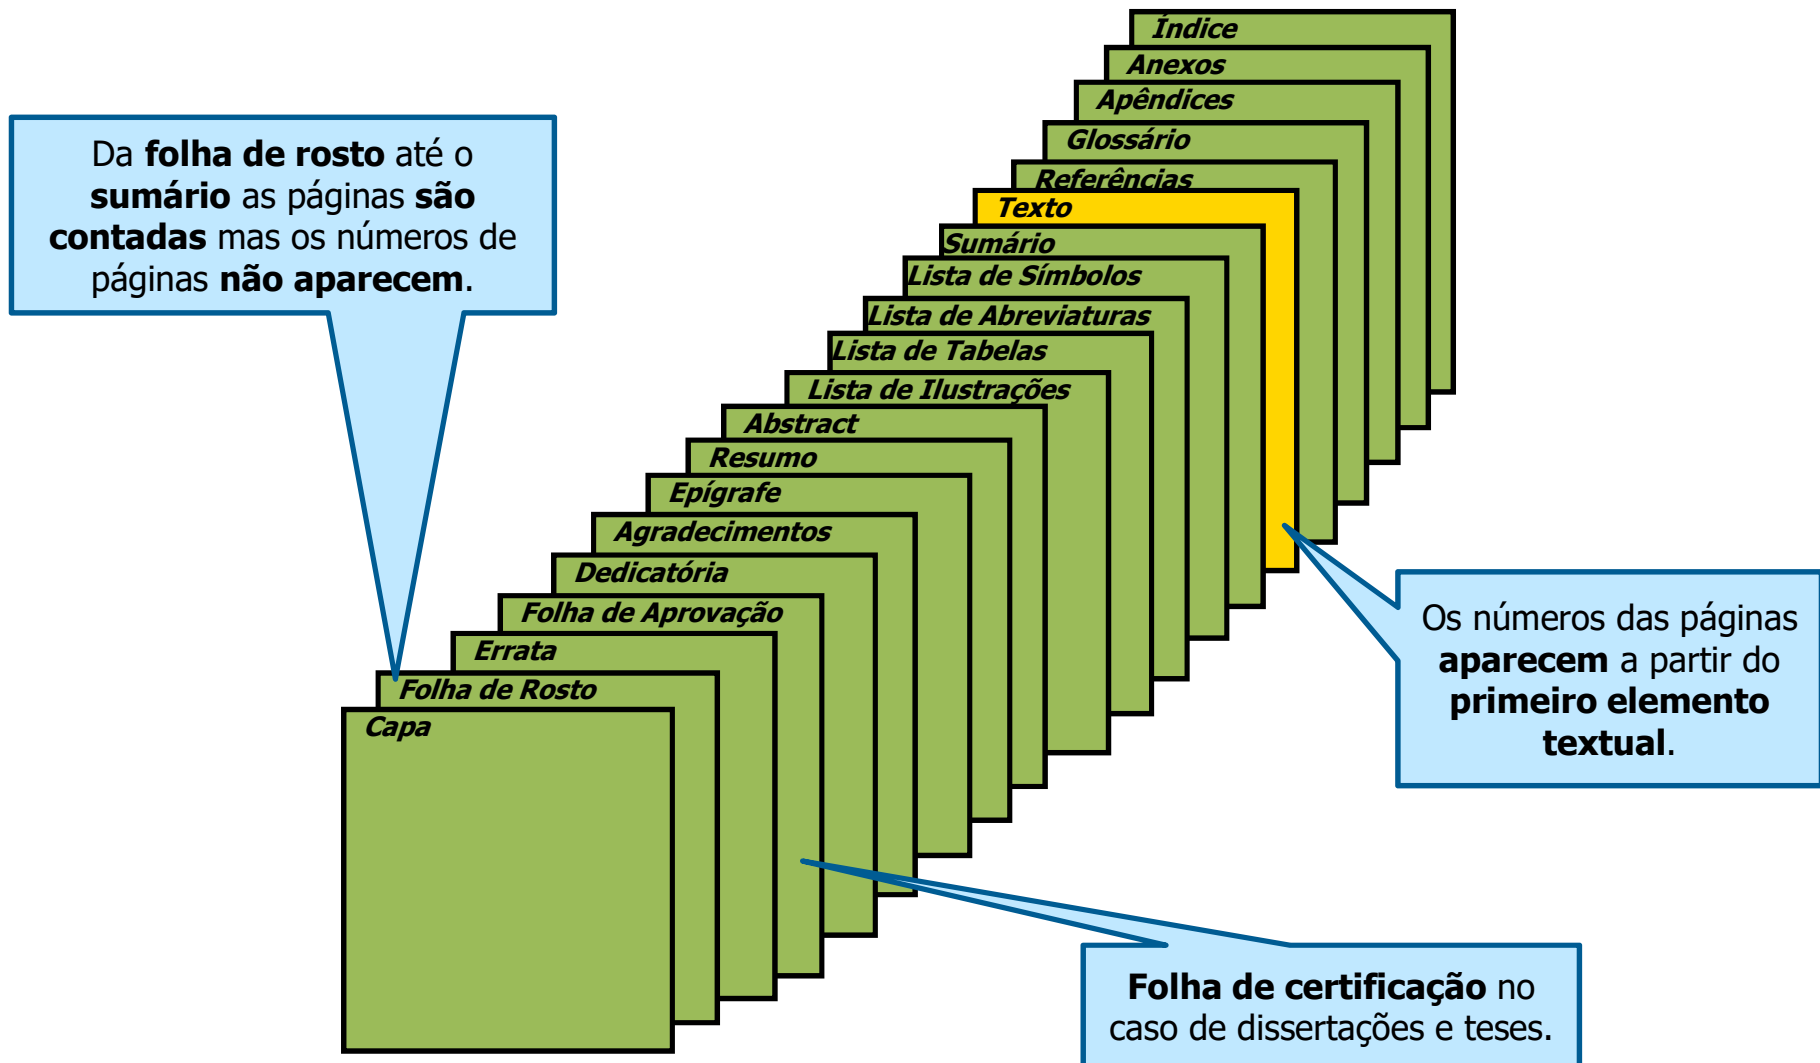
Da **folha de rosto** até o **sumário** as páginas **são contadas** mas os números de páginas **não aparecem**.

Índice
Anexos
Apêndices
Glossário
Referências
Texto
Sumário
Lista de Símbolos
Lista de Abreviaturas
Lista de Tabelas
Lista de Ilustrações
Abstract
Resumo
Epígrafe
Agradecimentos
Dedicatória
Folha de Aprovação
Errata
Folha de Rosto
Capa

Os números das páginas **aparecem** a partir do **primeiro elemento textual**.

**Folha de certificação** no caso de dissertações e teses.